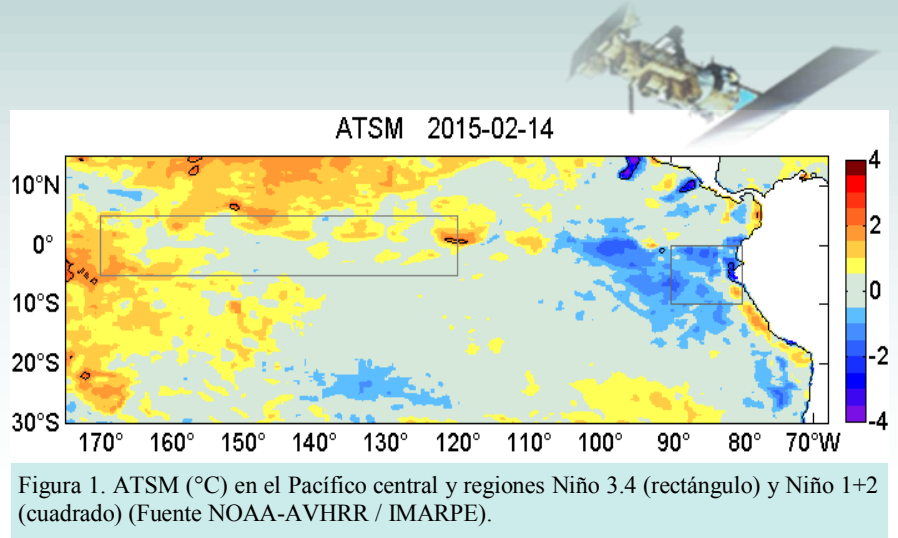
ATSM 2015-02-14

10°N
0°
10°S
20°S
30°S

170° 160° 150° 140° 130° 120° 110° 100° 90° 80° 70°W

4
2
0
-2
-4

Figura 1. ATSM (°C) en el Pacífico central y regiones Niño 3.4 (rectángulo) y Niño 1+2 (cuadrado) (Fuente NOAA-AVHRR / IMARPE).